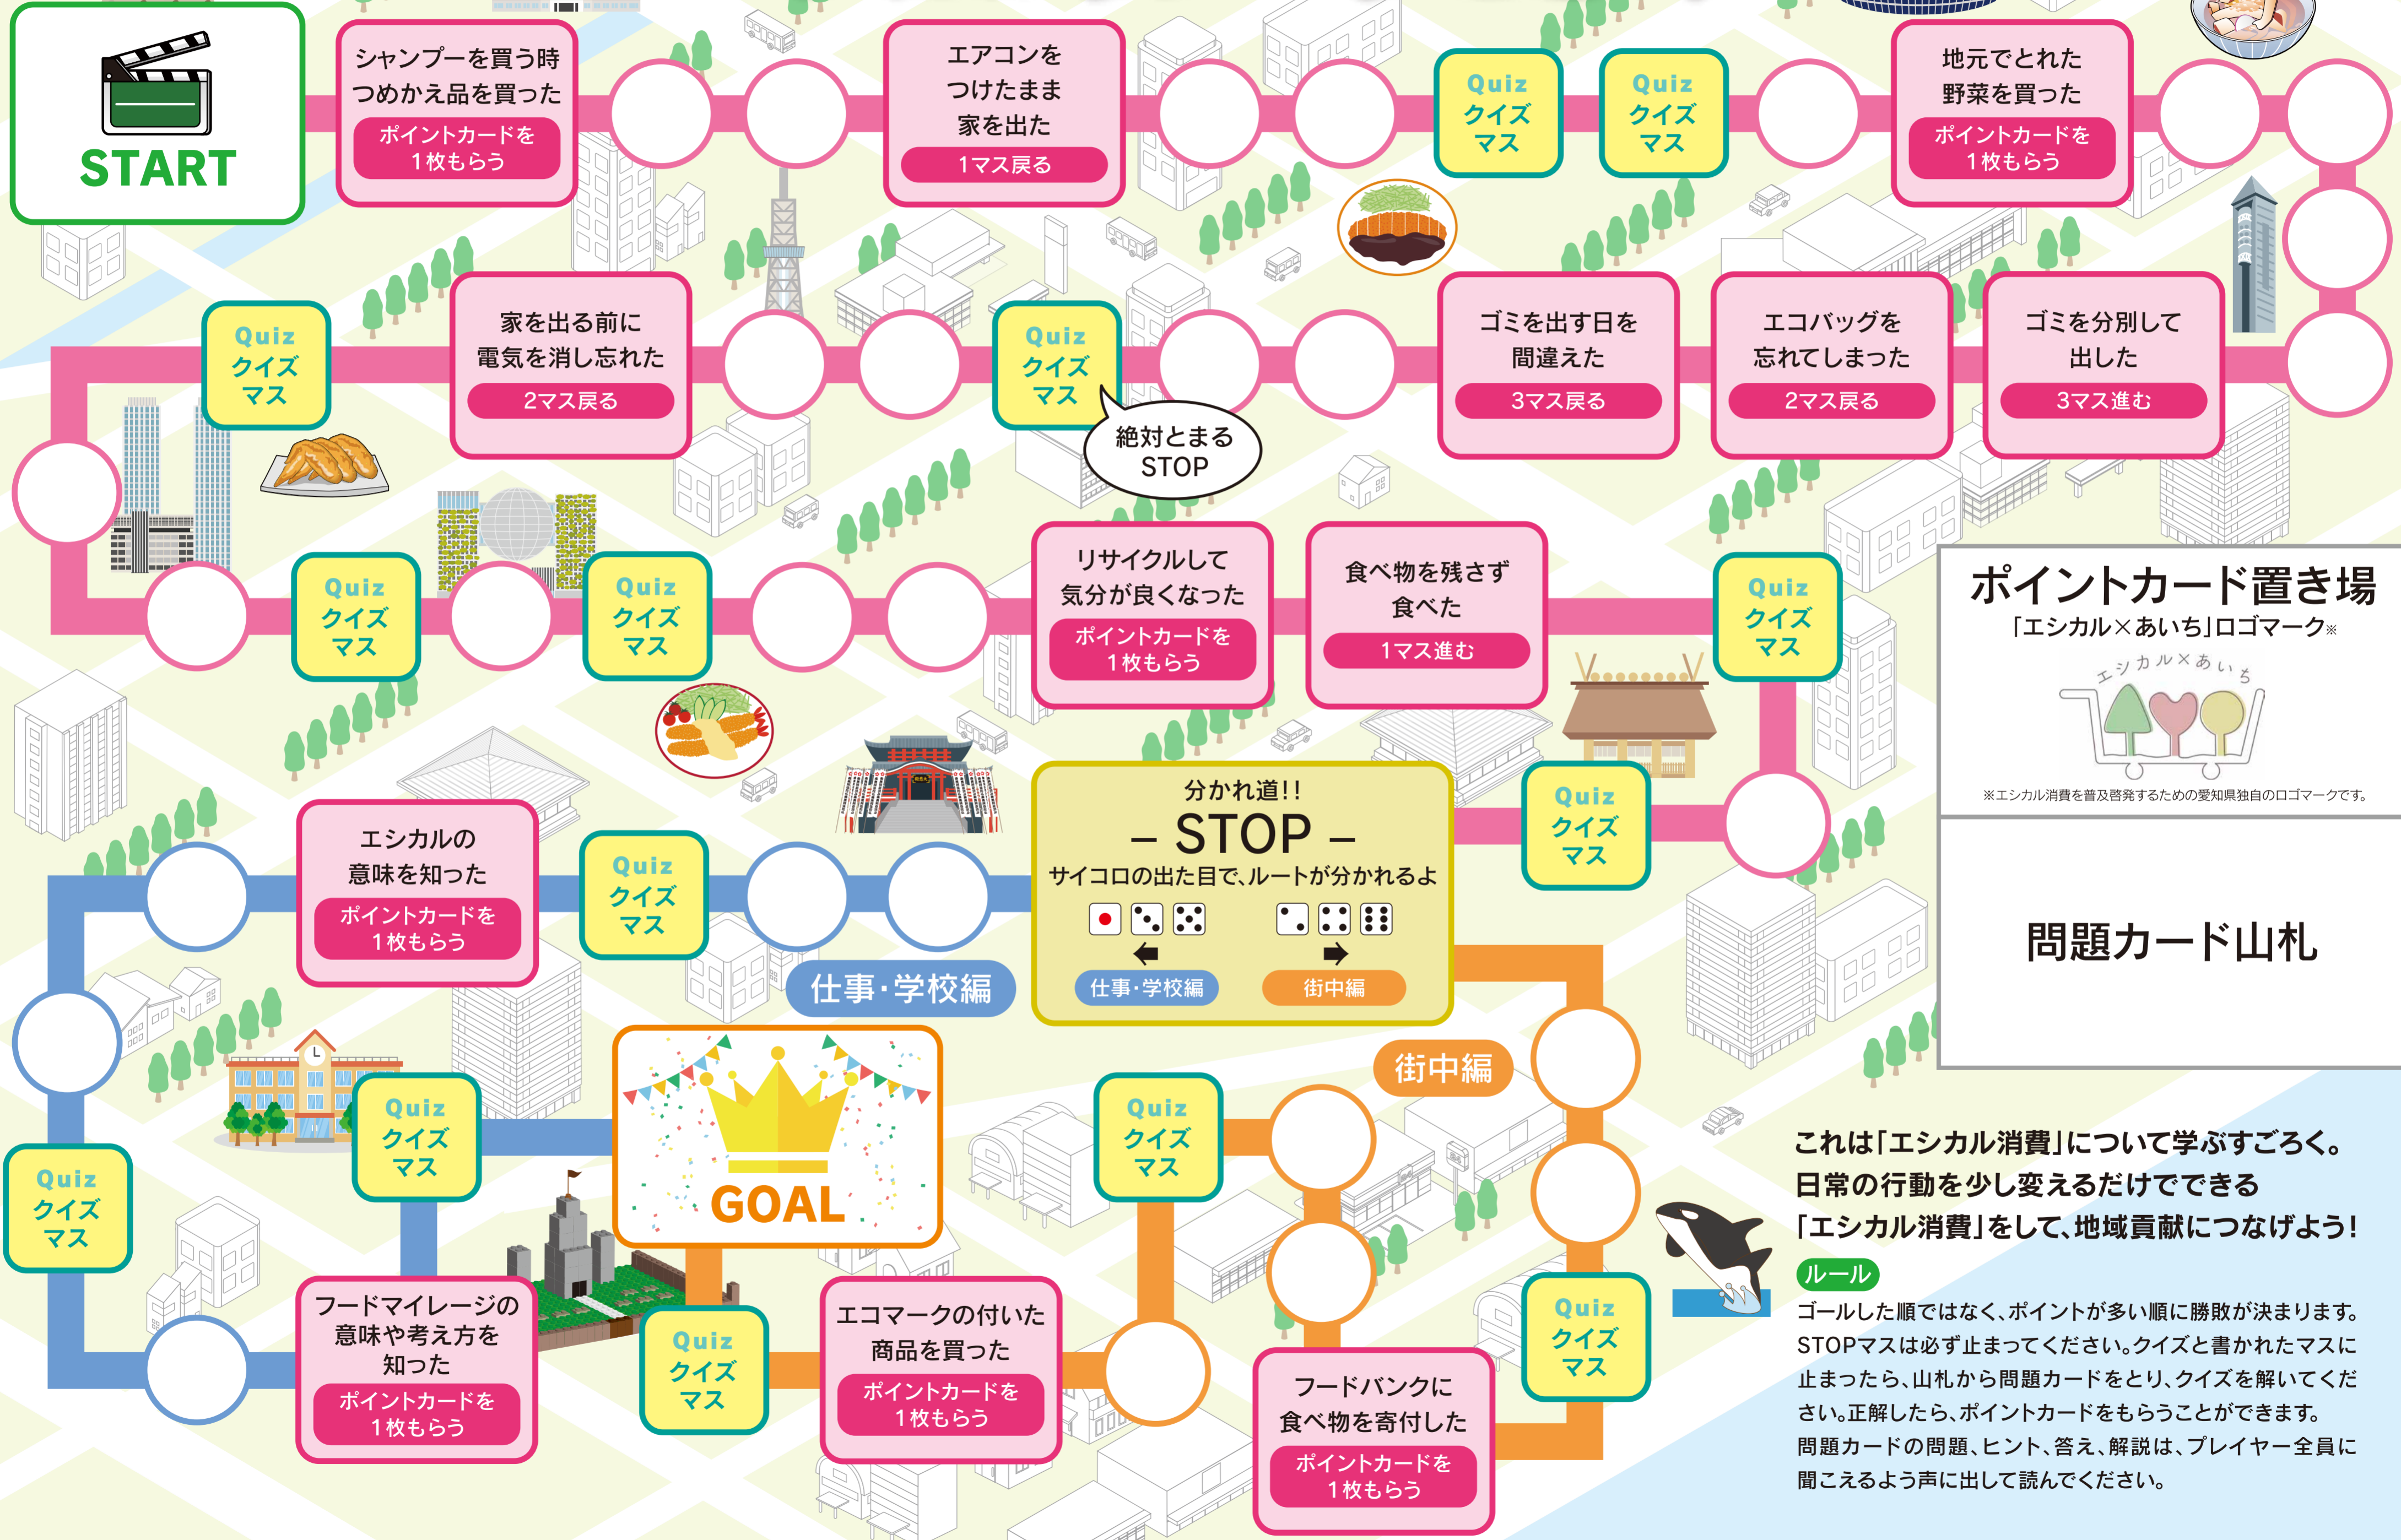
START

シャンプーを買う時つめかえ品を買った
ポイントカードを1枚もらう

エアコンをつけたまま家を出た
1マス戻る

Quiz クイズマス

Quiz クイズマス

地元でとれた野菜を買った
ポイントカードを1枚もらう

Quiz クイズマス

家を出る前に電気を消し忘れた
2マス戻る

Quiz クイズマス

絶対とまる STOP

ゴミを出す日を間違えた
3マス戻る

エコバッグを忘れてしまった
2マス戻る

ゴミを分別して出した
3マス進む

Quiz クイズマス

Quiz クイズマス

リサイクルして気分が良くなった
ポイントカードを1枚もらう

食べ物を残さず食べた
1マス進む

Quiz クイズマス

ポイントカード置き場
「エシカル×あいち」ロゴマーク※
エシカル×あいち
※エシカル消費を普及啓発するための愛知県独自のロゴマークです。

エシカルの意味を知った
ポイントカードを1枚もらう

Quiz クイズマス

分かれ道!!
– STOP –
サイコロの出た目で、ルートが分かれるよ
仕事・学校編
街中編

Quiz クイズマス

問題カード山札

仕事・学校編

街中編

GOAL

Quiz クイズマス

Quiz クイズマス

Quiz クイズマス

Quiz クイズマス

フードマイレージの意味や考え方を知った
ポイントカードを1枚もらう

Quiz クイズマス

エコマークの付いた商品を買った
ポイントカードを1枚もらう

フードバンクに食べ物を寄付した
ポイントカードを1枚もらう

これは「エシカル消費」について学ぶすごろく。日常の行動を少し変えるだけでできる「エシカル消費」をして、地域貢献につなげよう!

ルール
ゴールした順ではなく、ポイントが多い順に勝敗が決まります。STOPマスは必ず止まってください。クイズと書かれたマスに止まったら、山札から問題カードをとり、クイズを解いてください。正解したら、ポイントカードをもらうことができます。問題カードの問題、ヒント、答え、解説は、プレイヤー全員に聞こえるよう声に出して読んでください。